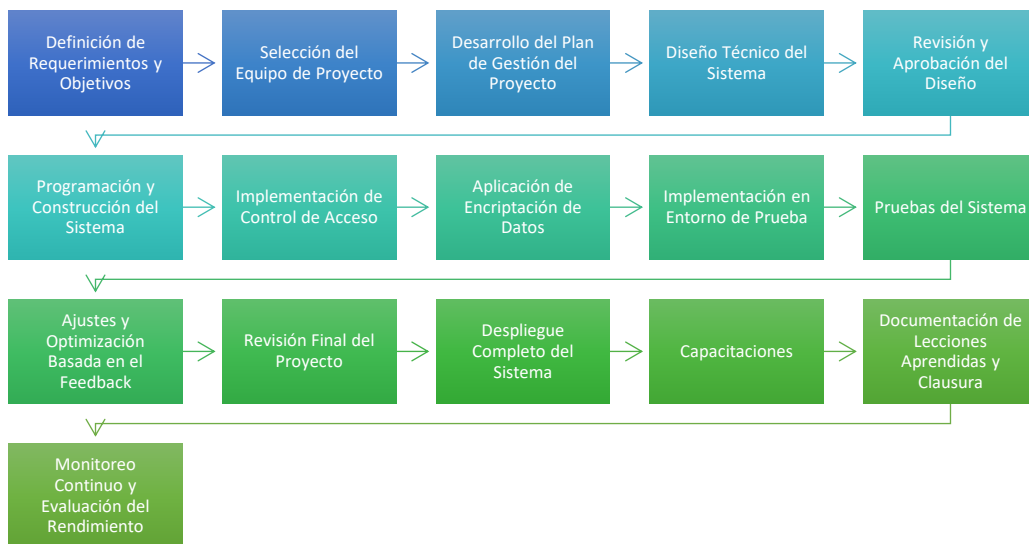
Definición de Requerimientos y Objetivos

Selección del Equipo de Proyecto

Desarrollo del Plan de Gestión del Proyecto

Diseño Técnico del Sistema

Revisión y Aprobación del Diseño

Programación y Construcción del Sistema

Implementación de Control de Acceso

Aplicación de Encriptación de Datos

Implementación en Entorno de Prueba

Pruebas del Sistema

Ajustes y Optimización Basada en el Feedback

Revisión Final del Proyecto

Despliegue Completo del Sistema

Capacitaciones

Documentación de Lecciones Aprendidas y Clausura

Monitoreo Continuo y Evaluación del Rendimiento